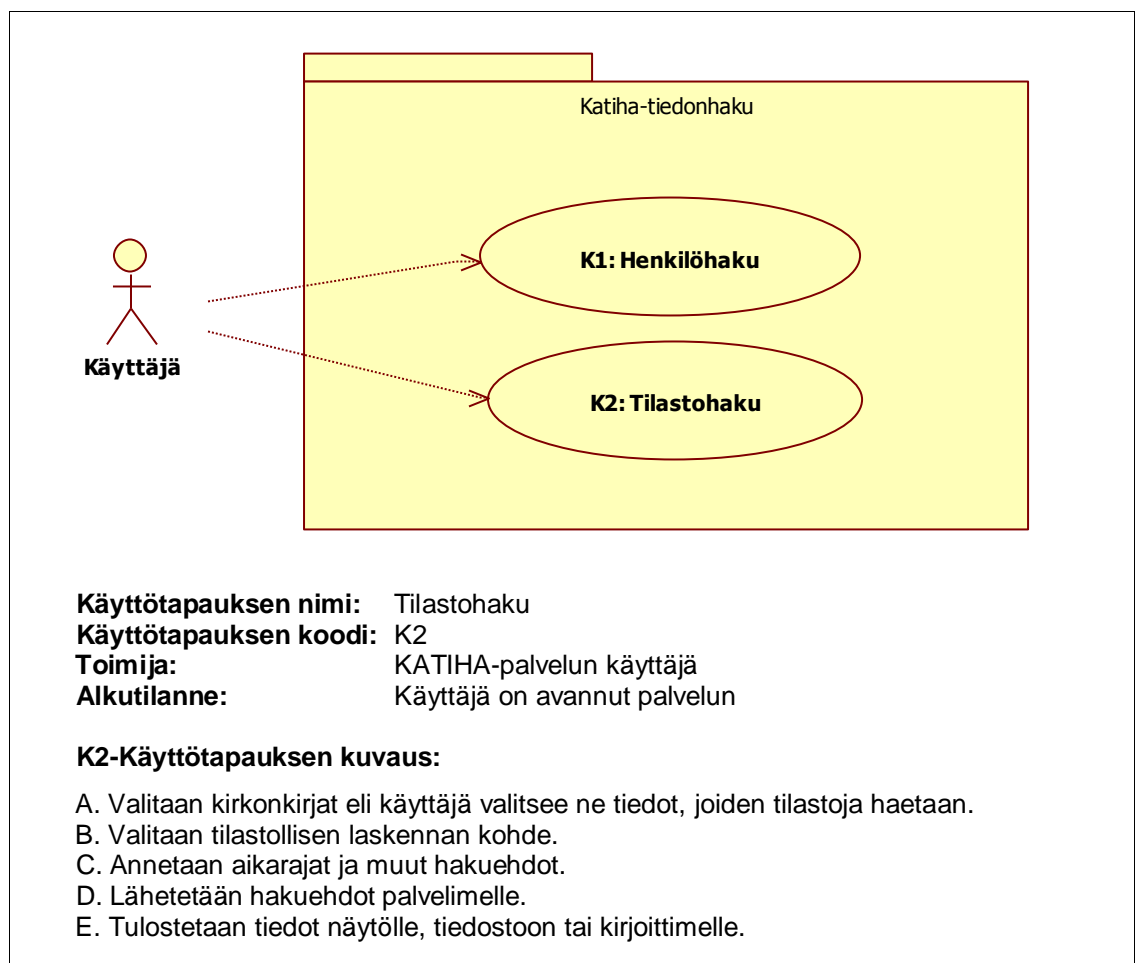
Katiha-tiedonhaku

K1: Henkilöhaku

K2: Tilastohaku

Käyttäjä

| | |
|---|---|
| **Käyttötapauksen nimi:** | Tilastohaku |
| **Käyttötapauksen koodi:** | K2 |
| **Toimija:** | KATIHA-palvelun käyttäjä |
| **Alkutilanne:** | Käyttäjä on avannut palvelun |

**K2-Käyttötapauksen kuvaus:**

A. Valitaan kirkonkirjat eli käyttäjä valitsee ne tiedot, joiden tilastoja haetaan.
B. Valitaan tilastollisen laskennan kohde.
C. Annetaan aikarajat ja muut hakuehdot.
D. Lähetetään hakuehdot palvelimelle.
E. Tulostetaan tiedot näytölle, tiedostoon tai kirjoittimelle.